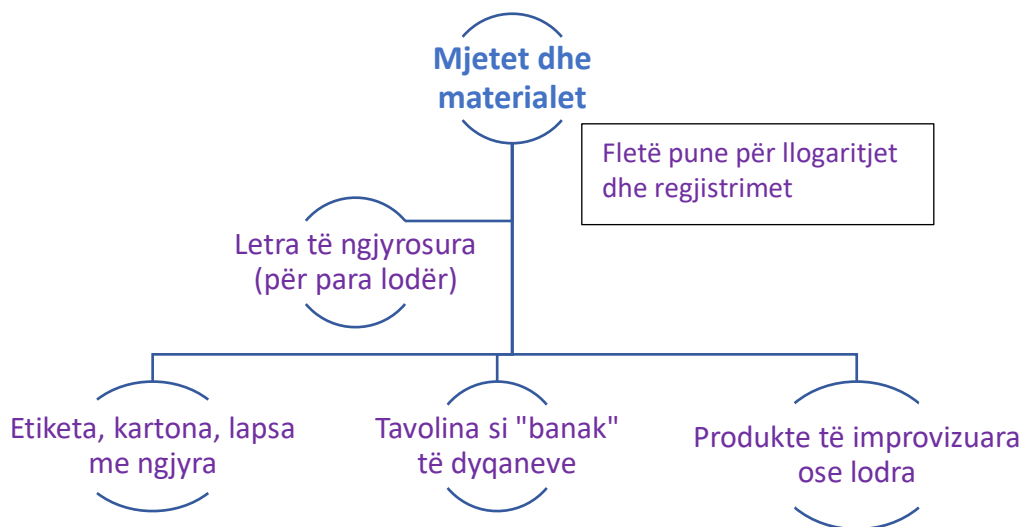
Mjetet dhe materialet

Fletë pune për llogaritjet dhe regjistrimet

Letra të ngjyrosura (për para lodër)

Etiketa, kartona, lapsa me ngjyra

Tavolina si "banak" të dyqaneve

Produkte të improvizuara ose lodra